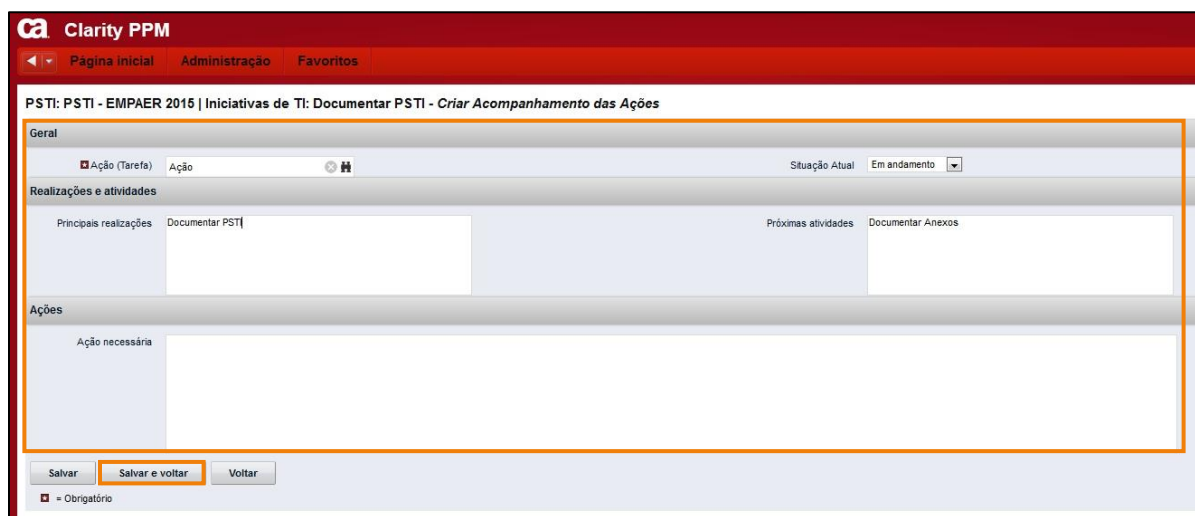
ca Clarity PPM

Página inicial Administração Favoritos

PSTI: PSTI - EMPAER 2015 | Iniciativas de TI: Documentar PSTI - *Criar Acompanhamento das Ações*

Geral

Ação (Tarefa) Ação

Situação Atual Em andamento

Realizações e atividades

Principais realizações Documentar PSTI

Próximas atividades Documentar Anexos

Ações

Ação necessária

Salvar Salvar e voltar Voltar

= Obrigatório